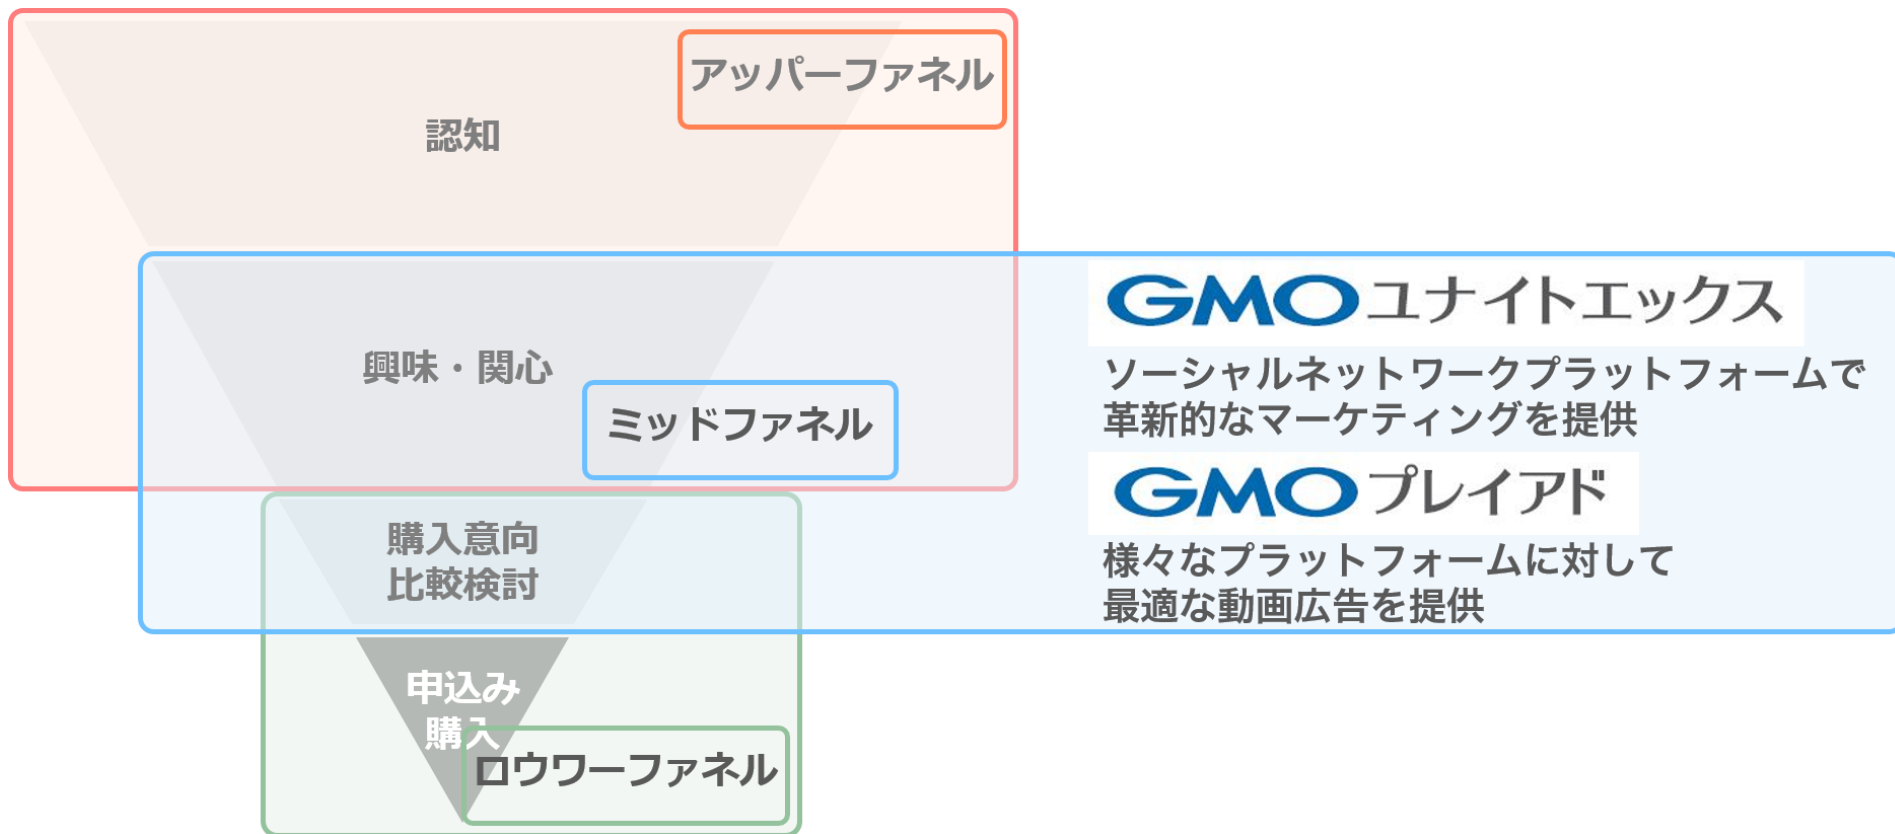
アッパーファネル

認知

興味・関心

ミッドファネル

購入意向
比較検討

申込み
購入

ロウワーファネル

GMOユナイトエックス

ソーシャルネットワークプラットフォームで革新的なマーケティングを提供

GMOプレイアド

様々なプラットフォームに対して最適な動画広告を提供